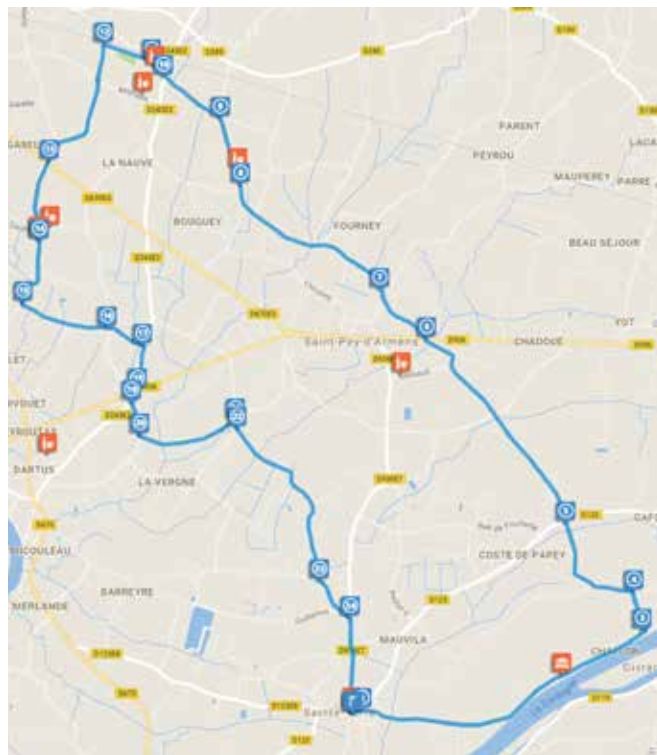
D2402
D245
D245
LA NAUVE
PARENT
PEYROU
MAUPEREY
PARRE
LACA
BOUGUEY
FOURNEY
BEAU SÉJOUR
D2402
D2402
D2403
D936
YOT
CHADOUÉ
Saint-Pey-d'Armens
D936
DARTUS
LA VERGNE
D243E7
D130
COSTE DE PAPEY
SICOULEAU
BARREYRE
MERLANDE
MAUVOLA
D123
D670
D122
D670
D1209
D130
D670
D119